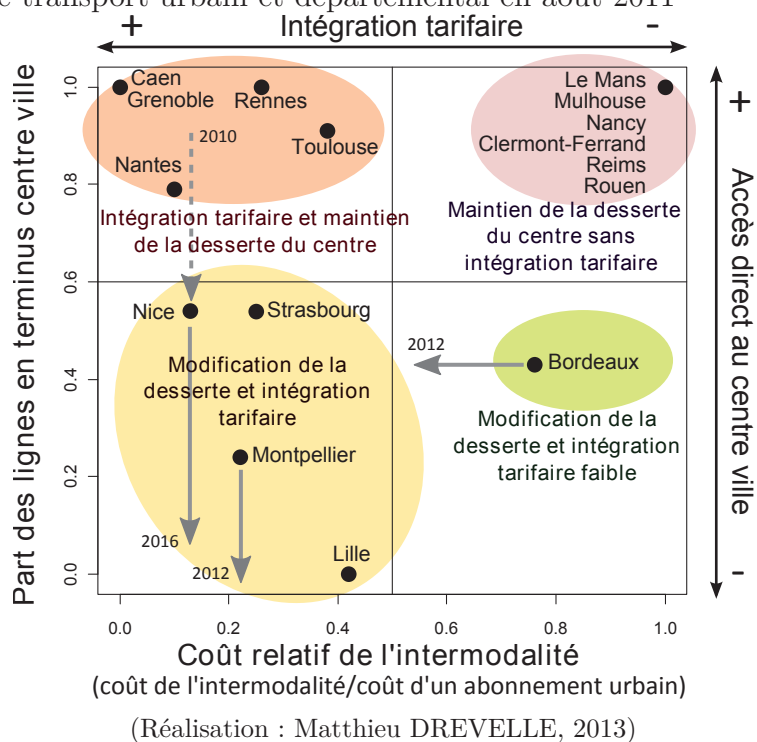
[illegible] transport urbain et départemental en août 2011

+ Intégration tarifaire -

Caen
Grenoble
Rennes
Toulouse
Nantes
2010
Intégration tarifaire et maintien de la desserte du centre

Le Mans
Mulhouse
Nancy
Clermont-Ferrand
Reims
Rouen
Maintien de la desserte du centre sans intégration tarifaire

Nice
Strasbourg
Modification de la desserte et intégration tarifaire
Montpellier
2016
2012
Lille

2012
Bordeaux
Modification de la desserte et intégration tarifaire faible

Part des lignes en terminus centre ville
0.0
0.2
0.4
0.6
0.8
1.0

+ Accès direct au centre ville -

0.0
0.2
0.4
0.6
0.8
1.0
Coût relatif de l'intermodalité
(coût de l'intermodalité/coût d'un abonnement urbain)

(Réalisation : Matthieu DREVELLE, 2013)